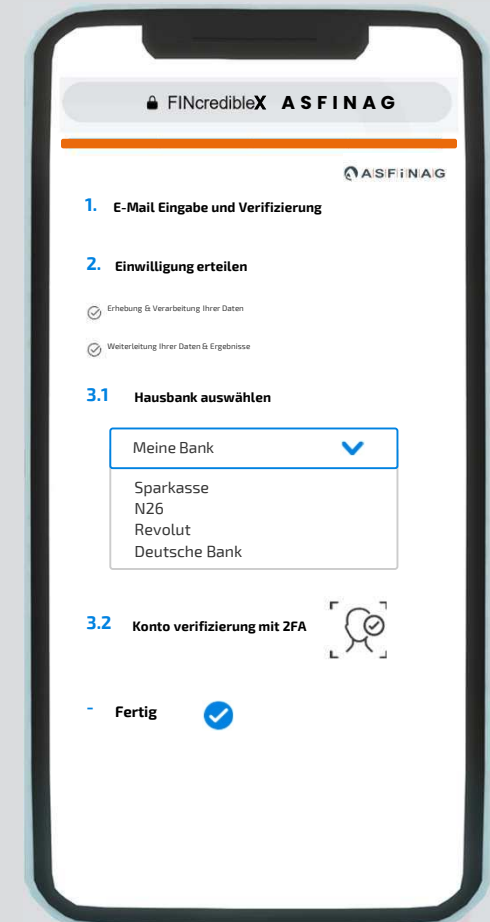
FINcredibleX ASFINAG

ASFINAG

1. E-Mail Eingabe und Verifizierung

2. Einwilligung erteilen

Erhebung & Verarbeitung Ihrer Daten

Weiterleitung Ihrer Daten & Ergebnisse

3.1 Hausbank auswählen

Meine Bank

Sparkasse
N26
Revolut
Deutsche Bank

3.2 Konto verifizierung mit 2FA

- Fertig